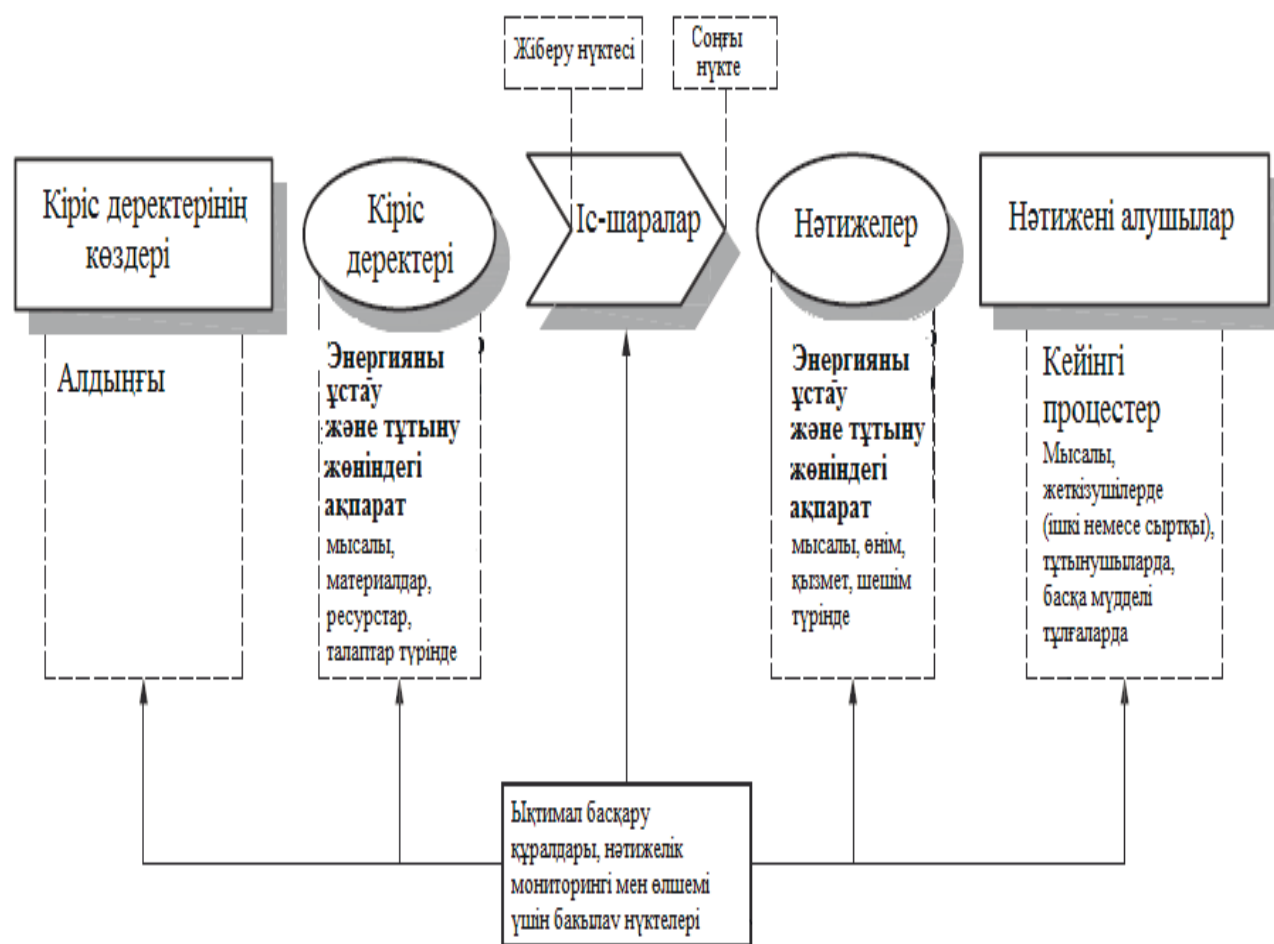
Жіберу нүктесі

Соңғы нүкте

Кіріс деректерінің көздері

Кіріс деректері

Іс-шаралар

Нәтижелер

Нәтижені алушылар

Алдыңғы

**Энергияны ұстау және тұтыну жөніндегі ақпарат** мысалы, материалдар, ресурстар, талаптар түрінде

**Энергияны ұстау және тұтыну жөніндегі ақпарат** мысалы, өнім, қызмет, шешім түрінде

Кейінгі процестер
Мысалы, жеткізушілерде (ішкі немесе сыртқы), тұтынушыларда, басқа мүдделі тұлғаларда

Ықтимал басқару құралдары, нәтижелік мониторингі мен өлшемі үшін бақылау нүктелері